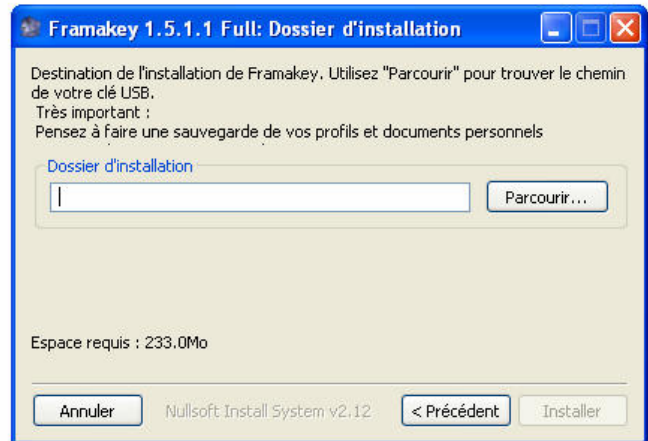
Framakey 1.5.1.1 Full: Dossier d'installation

Destination de l'installation de Framakey. Utilisez "Parcourir" pour trouver le chemin de votre clé USB.
Très important :
Pensez à faire une sauvegarde de vos profils et documents personnels

Dossier d'installation

Parcourir...

Espace requis : 233.0Mo

Annuler

Nullsoft Install System v2.12

< Précédent

Installer